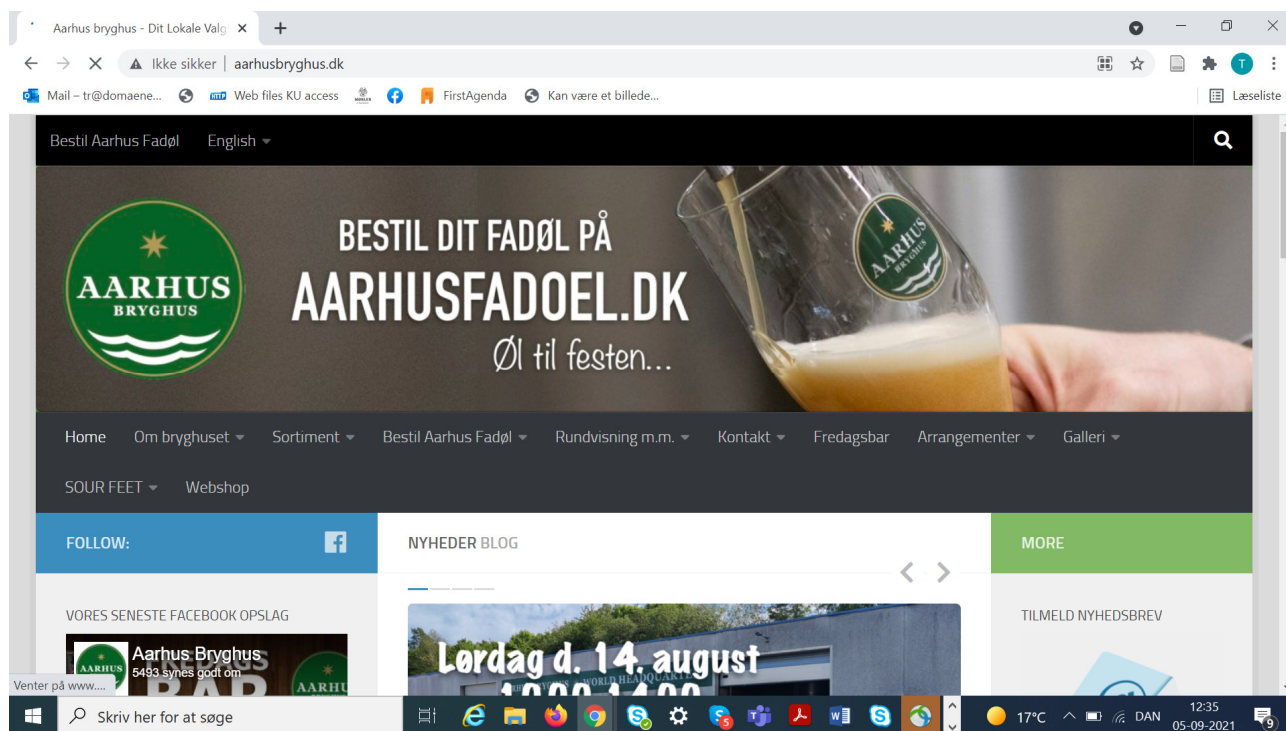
Aarhus bryghus - Dit Lokale Valg ×
+
Ikke sikker | aarhusbryghus.dk
T
Mail – tr@domaene... Web files KU access FirstAgenda Kan være et billede...
Læseliste

Bestil Aarhus Fadøl English

AARHUS BRYGHUS

BESTIL DIT FADØL PÅ
AARHUSFADOEL.DK
Øl til festen...

AARHUS BRYGHUS

Home Om bryghuset Sortiment Bestil Aarhus Fadøl Rundvisning m.m. Kontakt Fredagsbar Arrangementer Galleri SOUR FEET Webshop

FOLLOW:

NYHEDER BLOG

MORE

VORES SENESTE FACEBOOK OPSLAG

Aarhus Bryghus
5493 synes godt om
AARHUS
AARHU

Lørdag d. 14. august
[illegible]

TILMELD NYHEDSBREV

Venter på www....

Skriv her for at søge
5
17°C DAN 12:35 05-09-2021
9